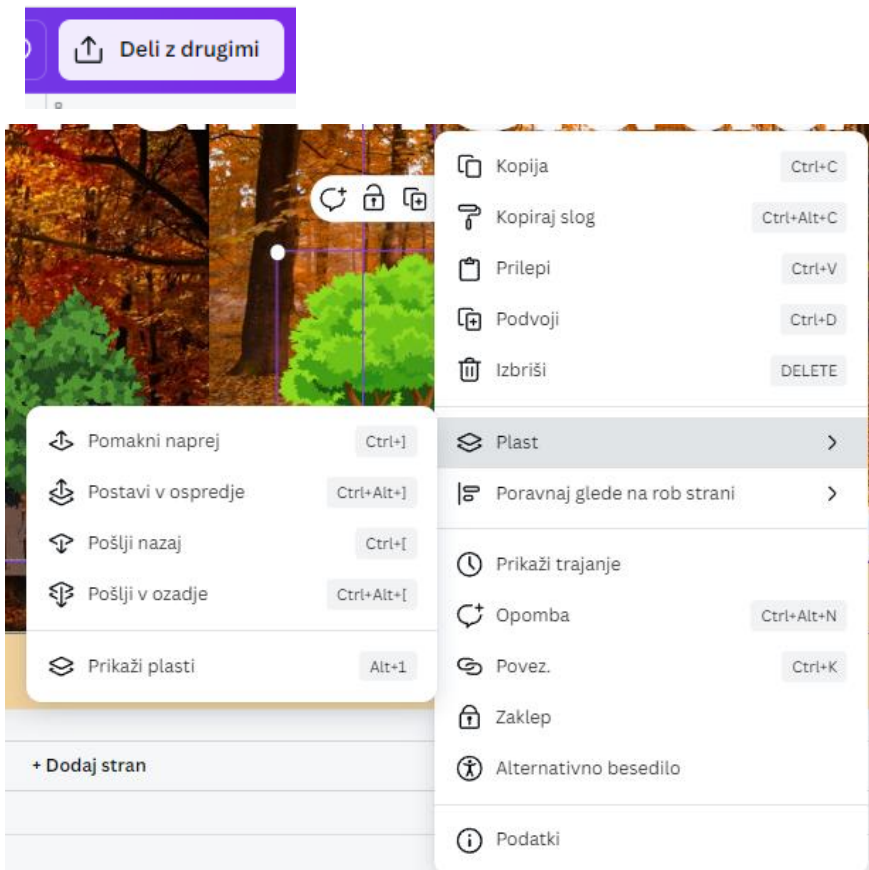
Deli z drugimi

Kopija Ctrl+C
Kopiraj slog Ctrl+Alt+C
Prilepi Ctrl+V
Podvoji Ctrl+D
Izbriši DELETE
Plast >
Poravnaj glede na rob strani >
Prikaži trajanje
Opomba Ctrl+Alt+N
Povez. Ctrl+K
Zaklep
Alternativno besedilo
Podatki

Pomakni naprej Ctrl+]
Postavi v ospredje Ctrl+Alt+]
Pošlji nazaj Ctrl+[
Pošlji v ozadje Ctrl+Alt+[
Prikaži plasti Alt+1

+ Dodaj stran